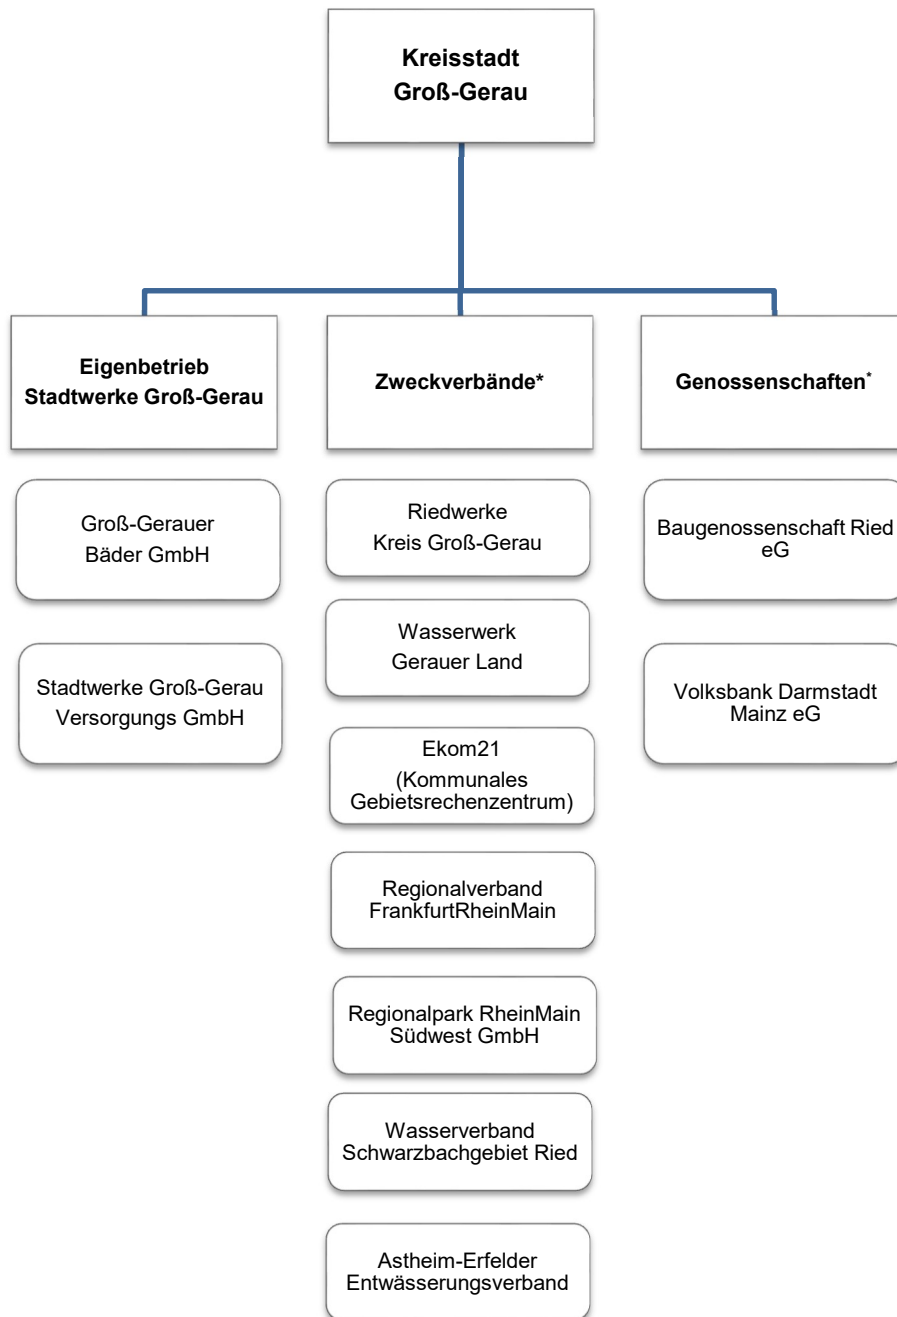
Kreisstadt
Groß-Gerau

Eigenbetrieb
Stadtwerke Groß-Gerau

Zweckverbände*

Genossenschaften*

Groß-Gerauer
Bäder GmbH

Stadtwerke Groß-Gerau
Versorgungs GmbH

Riedwerke
Kreis Groß-Gerau

Wasserwerk
Gerauer Land

Ekom21
(Kommunales Gebietsrechenzentrum)

Regionalverband
FrankfurtRheinMain

Regionalpark RheinMain
Südwest GmbH

Wasserverband
Schwarzbachgebiet Ried

Astheim-Erfelder
Entwässerungsverband

Baugenossenschaft Ried
eG

Volksbank Darmstadt
Mainz eG